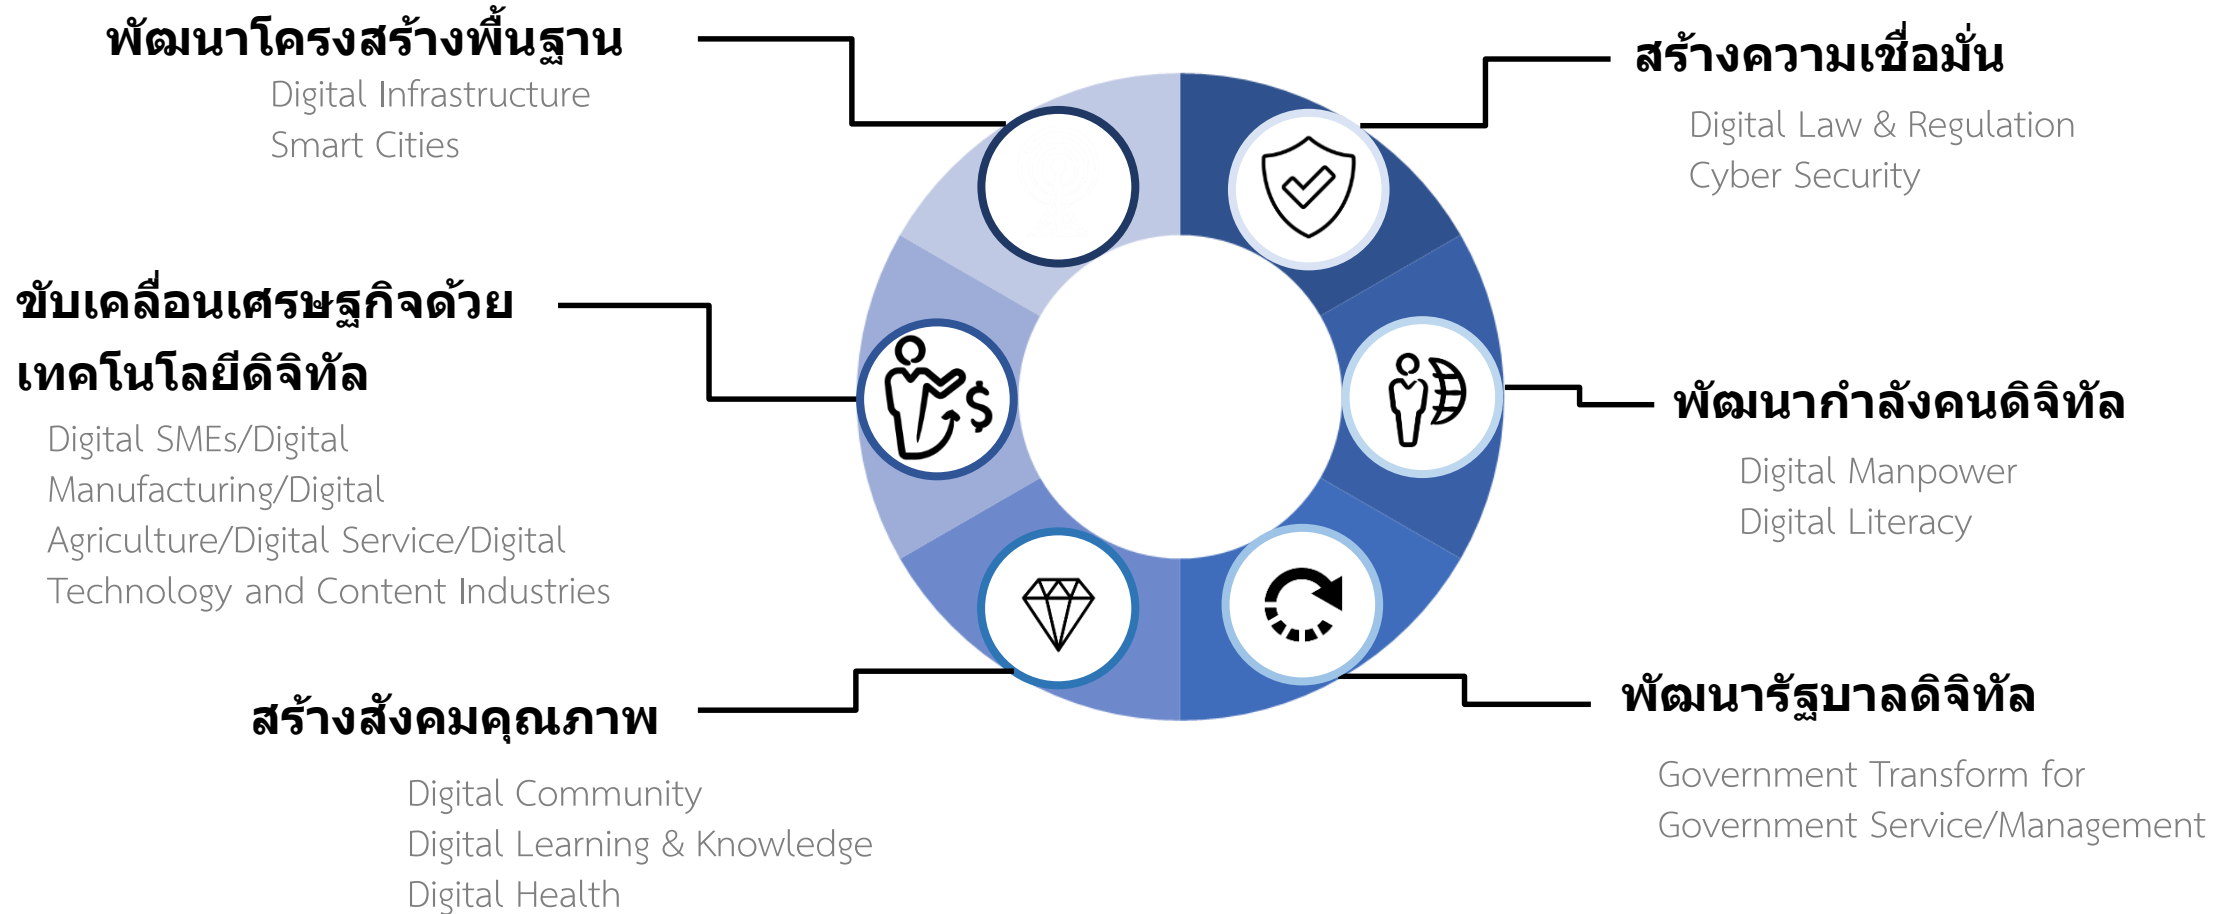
พัฒนาโครงสร้างพื้นฐาน

Digital Infrastructure
Smart Cities

สร้างความเชื่อมั่น

Digital Law & Regulation
Cyber Security

ขับเคลื่อนเศรษฐกิจด้วยเทคโนโลยีดิจิทัล

Digital SMEs/Digital Manufacturing/Digital Agriculture/Digital Service/Digital Technology and Content Industries

พัฒนากำลังคนดิจิทัล

Digital Manpower
Digital Literacy

สร้างสังคมคุณภาพ

Digital Community
Digital Learning & Knowledge
Digital Health

พัฒนารัฐบาลดิจิทัล

Government Transform for Government Service/Management